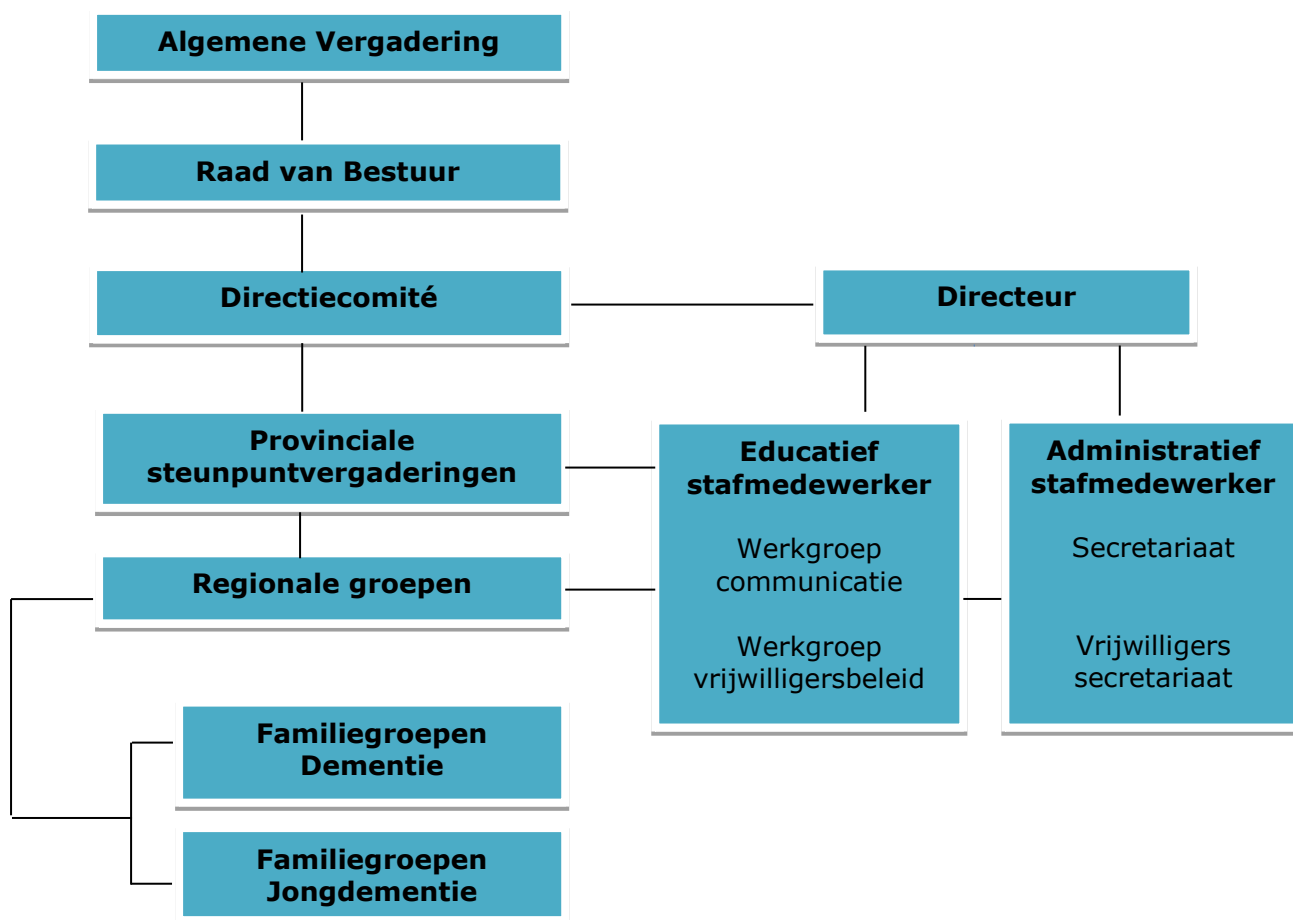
Algemene Vergadering

Raad van Bestuur

Directiecomité

Directeur

Provinciale steunpuntvergaderingen

Educatief stafmedewerker

Werkgroep communicatie

Werkgroep vrijwilligersbeleid

Administratief stafmedewerker

Secretariaat

Vrijwilligers secretariaat

Regionale groepen

Familiegroepen Dementie

Familiegroepen Jongdementie